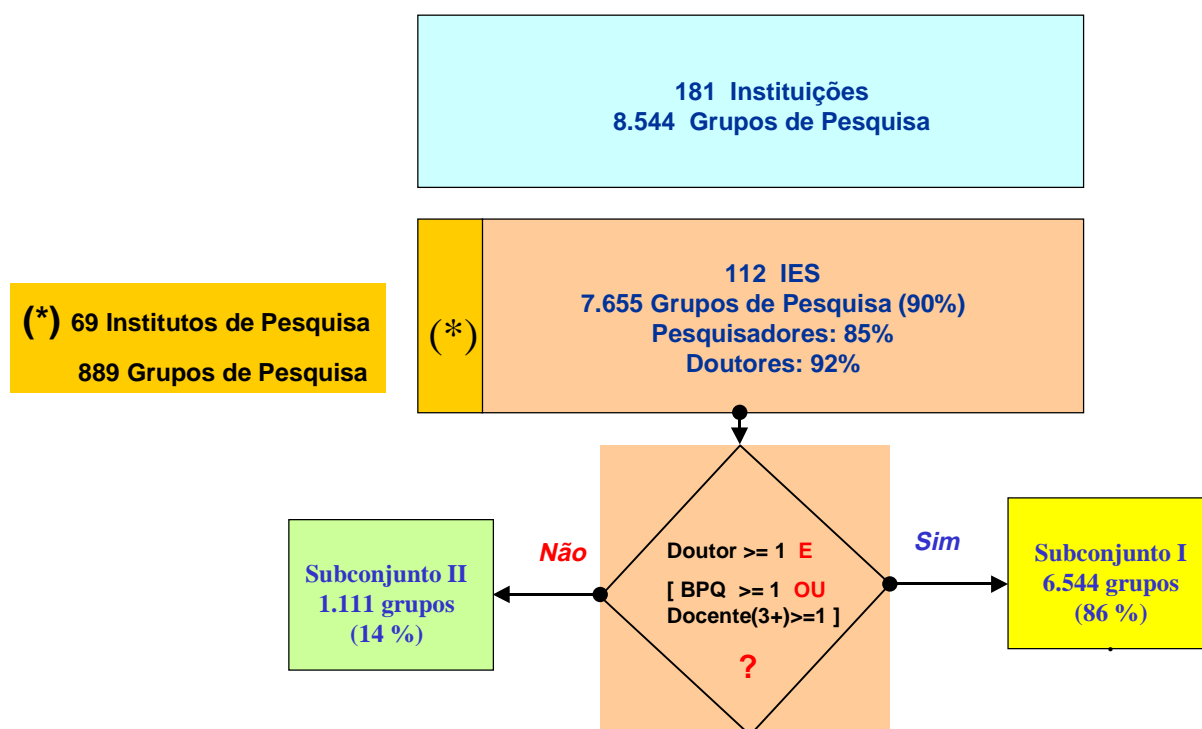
181 Instituições
8.544 Grupos de Pesquisa

(*) 69 Institutos de Pesquisa
889 Grupos de Pesquisa

(*)

112 IES
7.655 Grupos de Pesquisa (90%)
Pesquisadores: 85%
Doutores: 92%

Subconjunto II
1.111 grupos
(14 %)

Não

Doutor >= 1 E
[ BPQ >= 1 OU
Docente(3+)>=1 ]
?

Sim

Subconjunto I
6.544 grupos
(86 %)